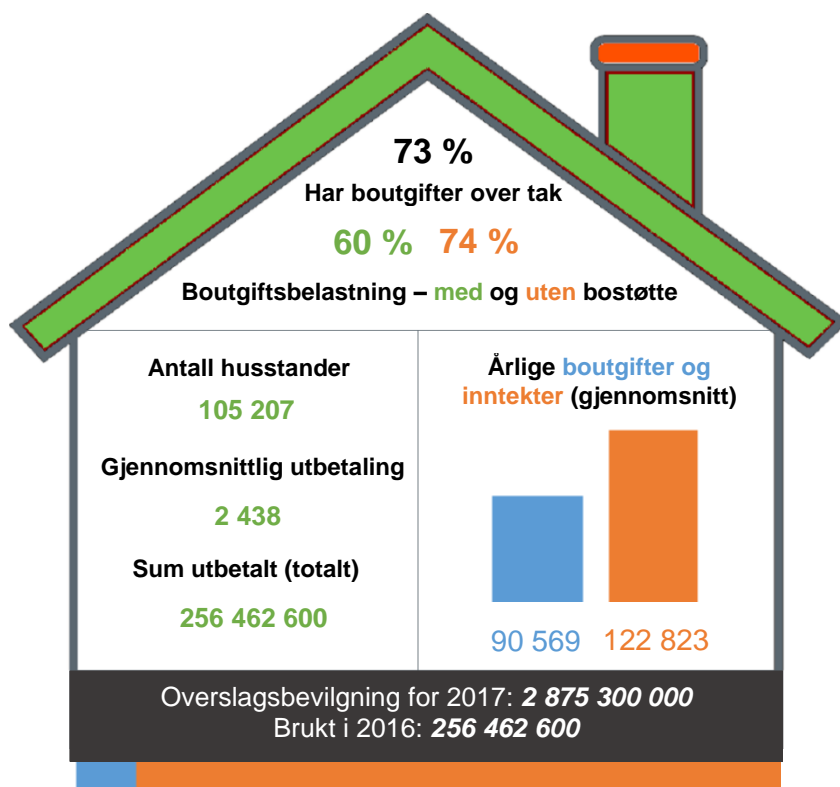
73 %
Har boutgifter over tak

60 % 74 %
Boutgiftsbelastning – med og uten bostøtte

Antall husstander
105 207
Gjennomsnittlig utbetaling
2 438
Sum utbetalt (totalt)
256 462 600

Årlige boutgifter og inntekter (gjennomsnitt)

90 569 122 823

Overslagsbevilgning for 2017: ***2 875 300 000***
Brukt i 2016: ***256 462 600***